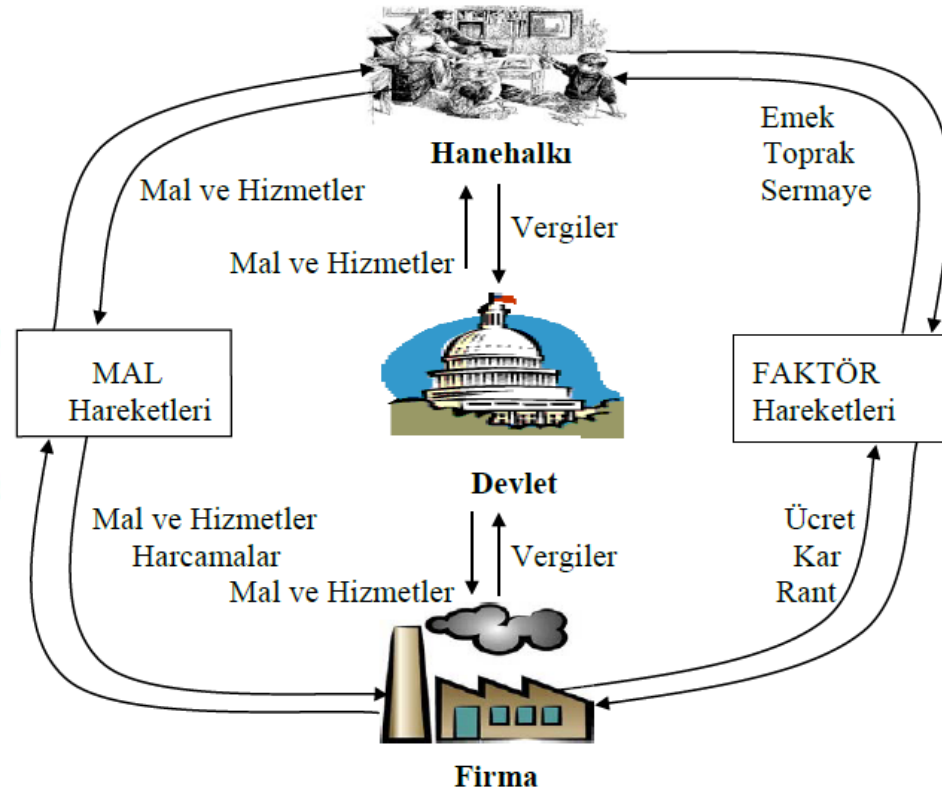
Hanehalkı

Emek
Toprak
Sermaye

Mal ve Hizmetler

Vergiler

Mal ve Hizmetler

MAL
Hareketleri

FAKTÖR
Hareketleri

Devlet

Mal ve Hizmetler
Harcamalar

Vergiler

Mal ve Hizmetler

Ücret
Kar
Rant

Firma